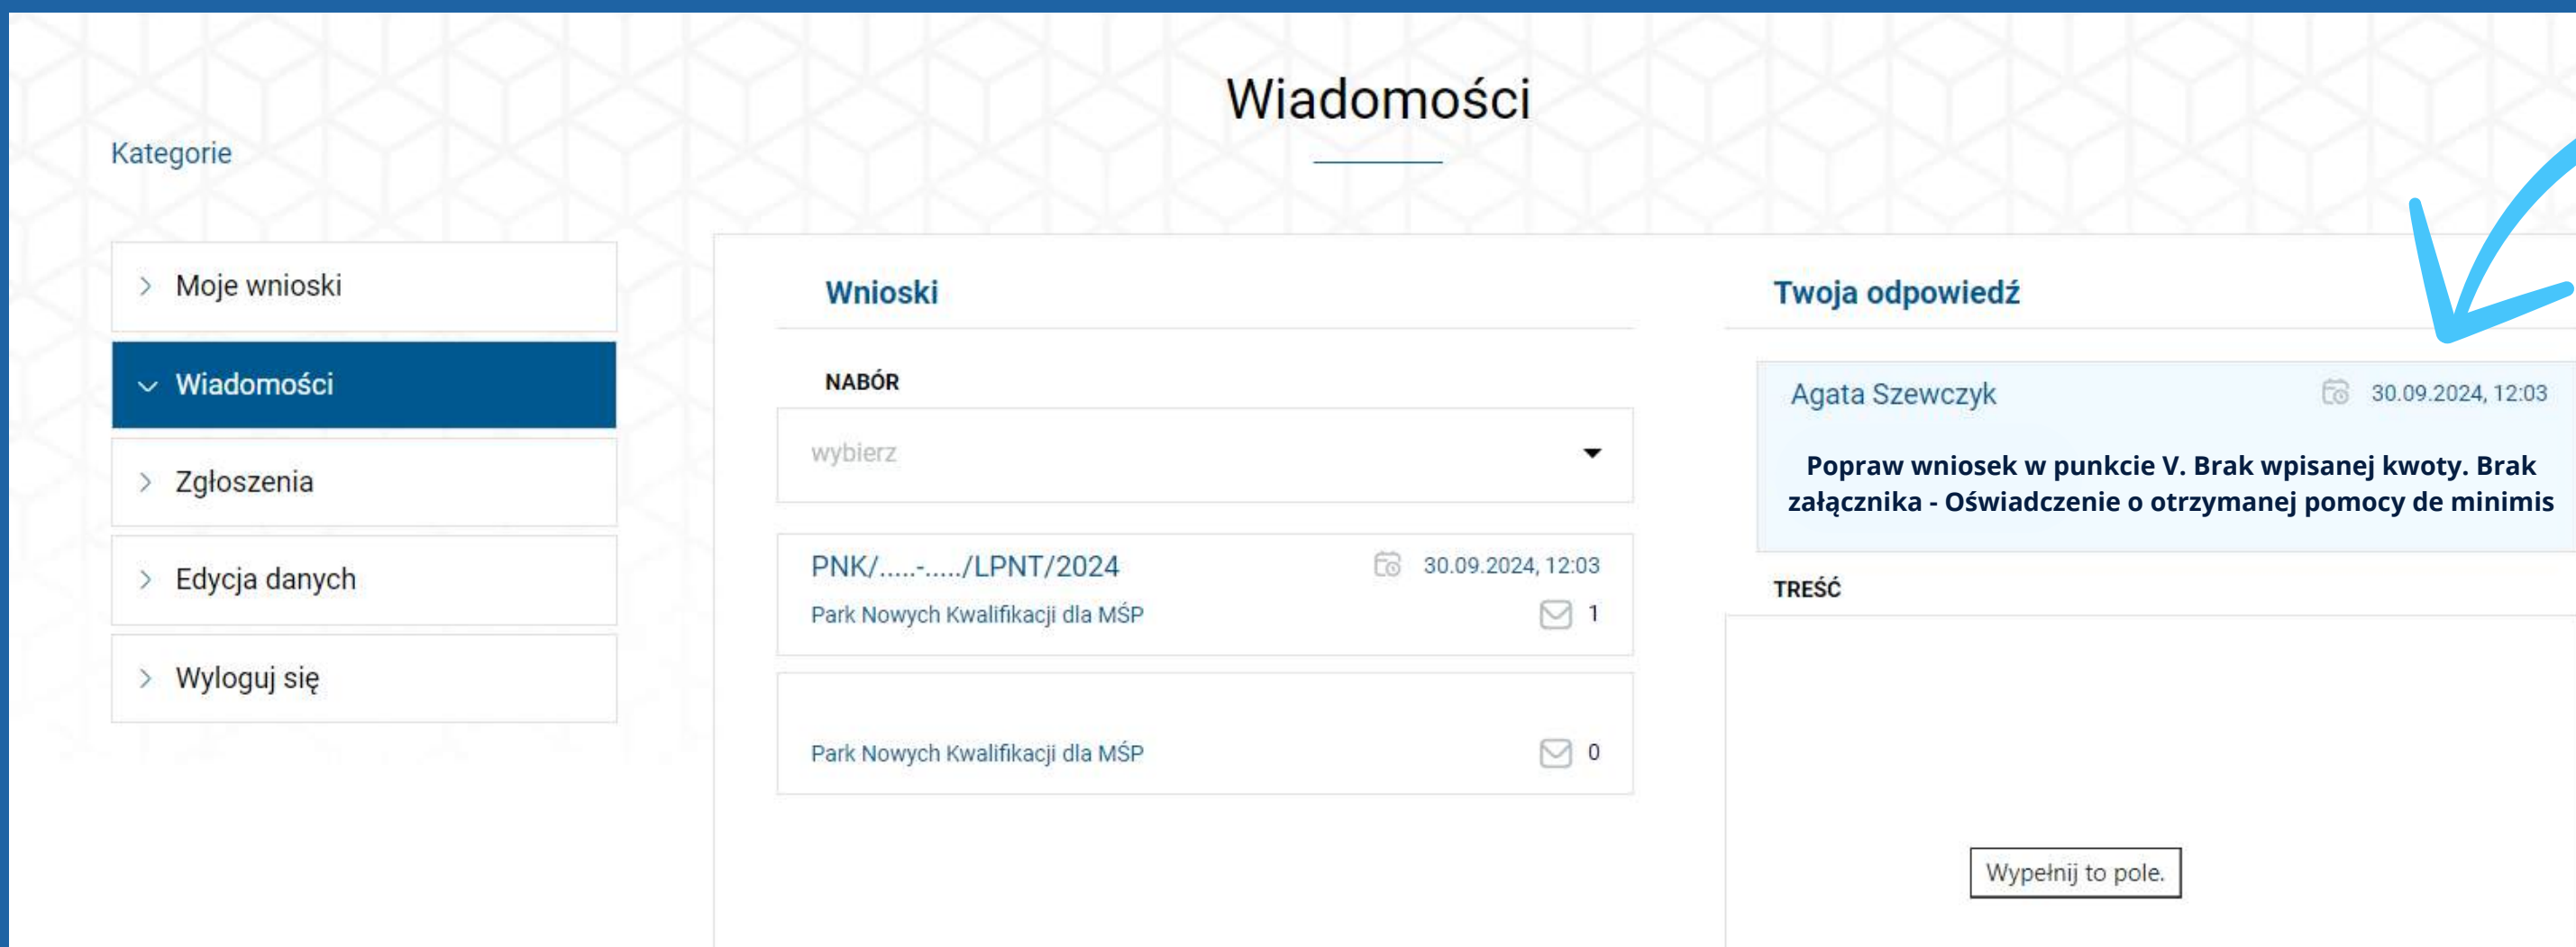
Wiadomości

Kategorie

Moje wnioski

Wiadomości

Zgłoszenia

Edycja danych

Wyloguj się

Wnioski

NABÓR

wybierz

PNK/.....-...../LPNT/2024 30.09.2024, 12:03

Park Nowych Kwalifikacji dla MŚP 1

Park Nowych Kwalifikacji dla MŚP 0

Twoja odpowiedź

Agata Szewczyk 30.09.2024, 12:03

Popraw wniosek w punkcie V. Brak wpisanej kwoty. Brak załącznika - Oświadczenie o otrzymanej pomocy de minimis

TREŚĆ

Wypełnij to pole.